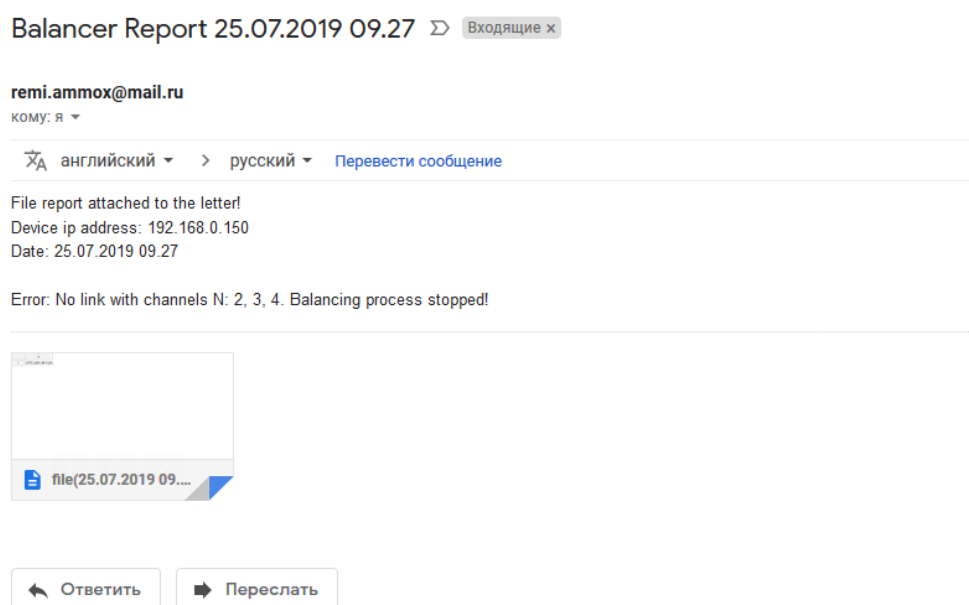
Balancer Report 25.07.2019 09.27 Входящие ×

remi.ammox@mail.ru
кому: я

английский > русский Перевести сообщение

File report attached to the letter!
Device ip address: 192.168.0.150
Date: 25.07.2019 09.27

Error: No link with channels N: 2, 3, 4. Balancing process stopped!

file(25.07.2019 09....

Ответить Переслать